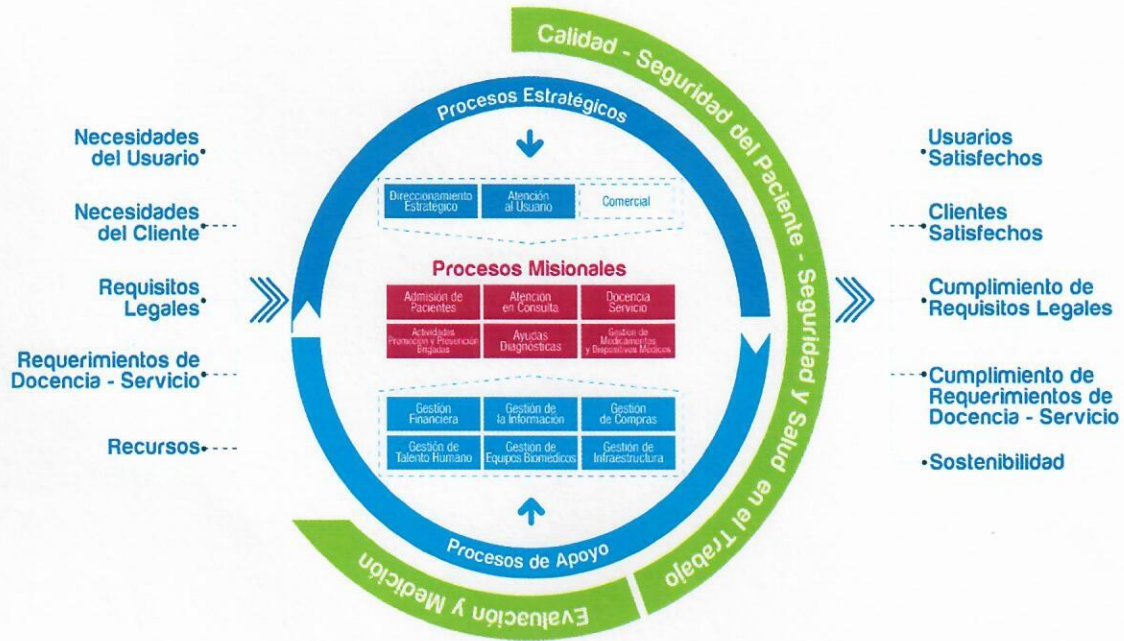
Calidad - Seguridad del Paciente - Seguridad y Salud en el Trabajo

Procesos Estratégicos

Necesidades del Usuario

Necesidades del Cliente

Requisitos Legales

Requerimientos de Docencia - Servicio

Recursos

Direccionamiento Estratégico

Atención al Usuario

Comercial

Procesos Misionales

Admisión de Pacientes

Atención en Consulta

Docencia Servicio

Actividades Promoción y Prevención Brigadas

Ayudas Diagnósticas

Gestión de Medicamentos y Dispositivos Médicos

Gestión Financiera

Gestión de la Información

Gestión de Compras

Gestión de Talento Humano

Gestión de Equipos Biomédicos

Gestión de Infraestructura

Procesos de Apoyo

Evaluación y Medición

Usuarios Satisfechos

Clientes Satisfechos

Cumplimiento de Requisitos Legales

Cumplimiento de Requerimientos de Docencia - Servicio

Sostenibilidad